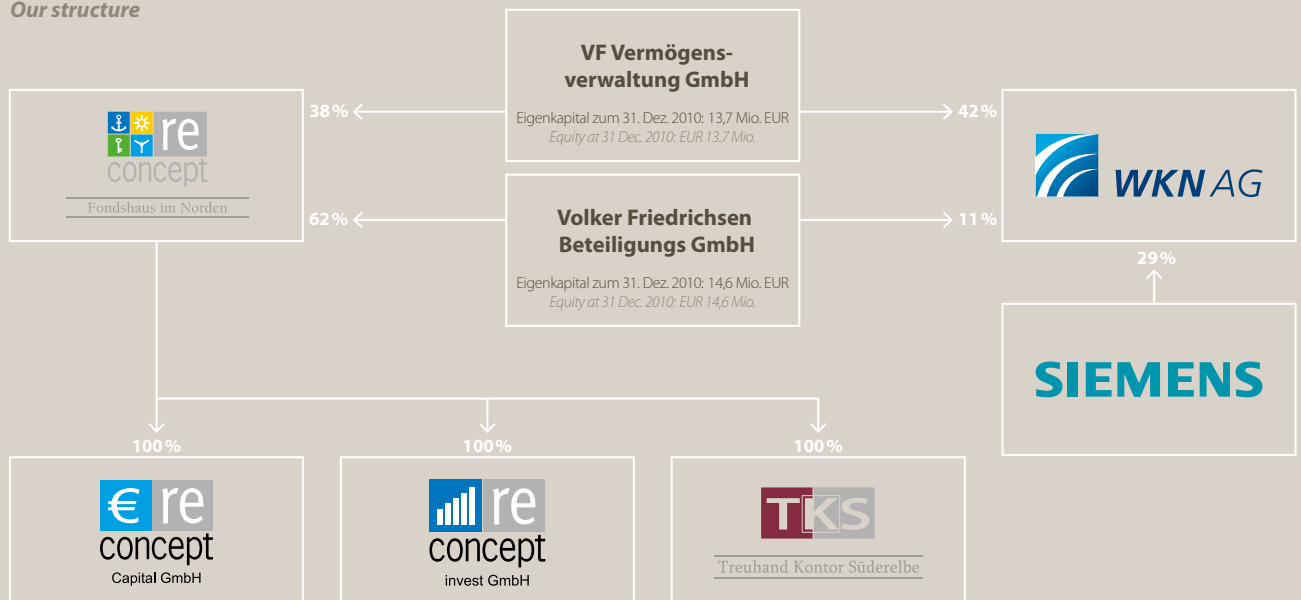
Our structure

VF Vermögensverwaltung GmbH

Eigenkapital zum 31. Dez. 2010: 13,7 Mio. EUR
Equity at 31 Dec. 2010: EUR 13.7 Mio.

38 %

42 %

re concept
Fondshaus im Norden

WKN AG

Volker Friedrichsen Beteiligungs GmbH

Eigenkapital zum 31. Dez. 2010: 14,6 Mio. EUR
Equity at 31 Dec. 2010: EUR 14,6 Mio.

62 %

11 %

29 %

SIEMENS

100 %

100 %

100 %

re concept
Capital GmbH

re concept
invest GmbH

TKS
Treuhand Kontor Süderelbe